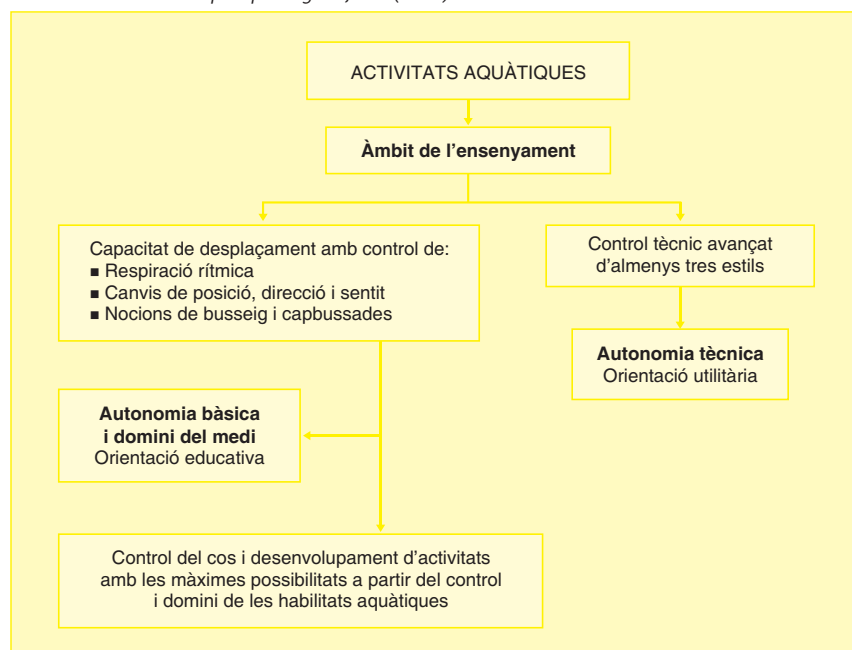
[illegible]

ACTIVITATS AQUÀTIQUES

**Àmbit de l'ensenyament**

Capacitat de desplaçament amb control de:
■ Respiració rítmica
■ Canvis de posició, direcció i sentit
■ Nocions de busseig i capbussades

Control tècnic avançat d'almenys tres estils

**Autonomia tècnica**
Orientació utilitària

**Autonomia bàsica i domini del medi**
Orientació educativa

Control del cos i desenvolupament d'activitats amb les màximes possibilitats a partir del control i domini de les habilitats aquàtiques